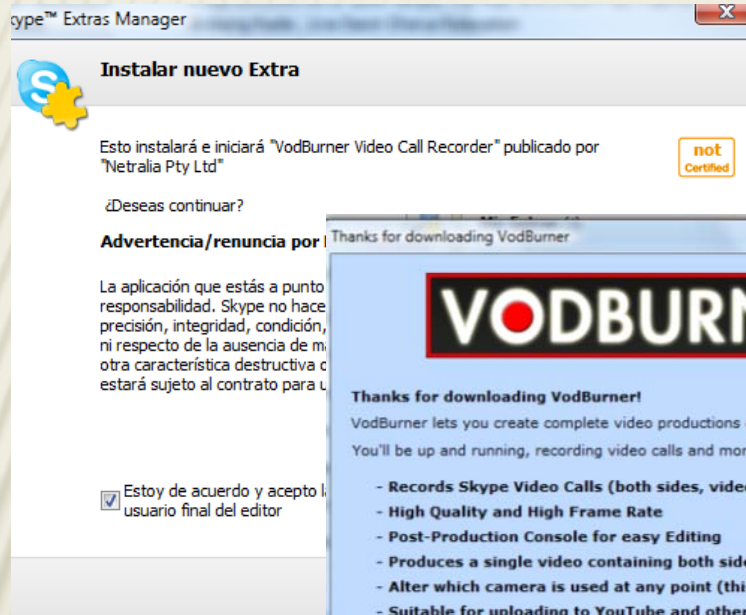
ype™ Extras Manager

Instalar nuevo Extra

Esto instalará e iniciará "VodBurner Video Call Recorder" publicado por "Netralia Pty Ltd"

not Certified

¿Deseas continuar?

Advertencia/renuncia por l

La aplicación que estás a punto responsabilidad. Skype no hace precisión, integridad, condición, ni respecto de la ausencia de m otra característica destructiva c estará sujeto al contrato para u

Estoy de acuerdo y acepto l usuario final del editor

Thanks for downloading VodBurner

VODBURN

Thanks for downloading VodBurner!

VodBurner lets you create complete video productions

You'll be up and running, recording video calls and mor

- Records Skype Video Calls (both sides, vide
- High Quality and High Frame Rate
- Post-Production Console for easy Editing
- Produces a single video containing both sid
- Alter which camera is used at any point (thi
- Suitable for uploading to YouTube and othe